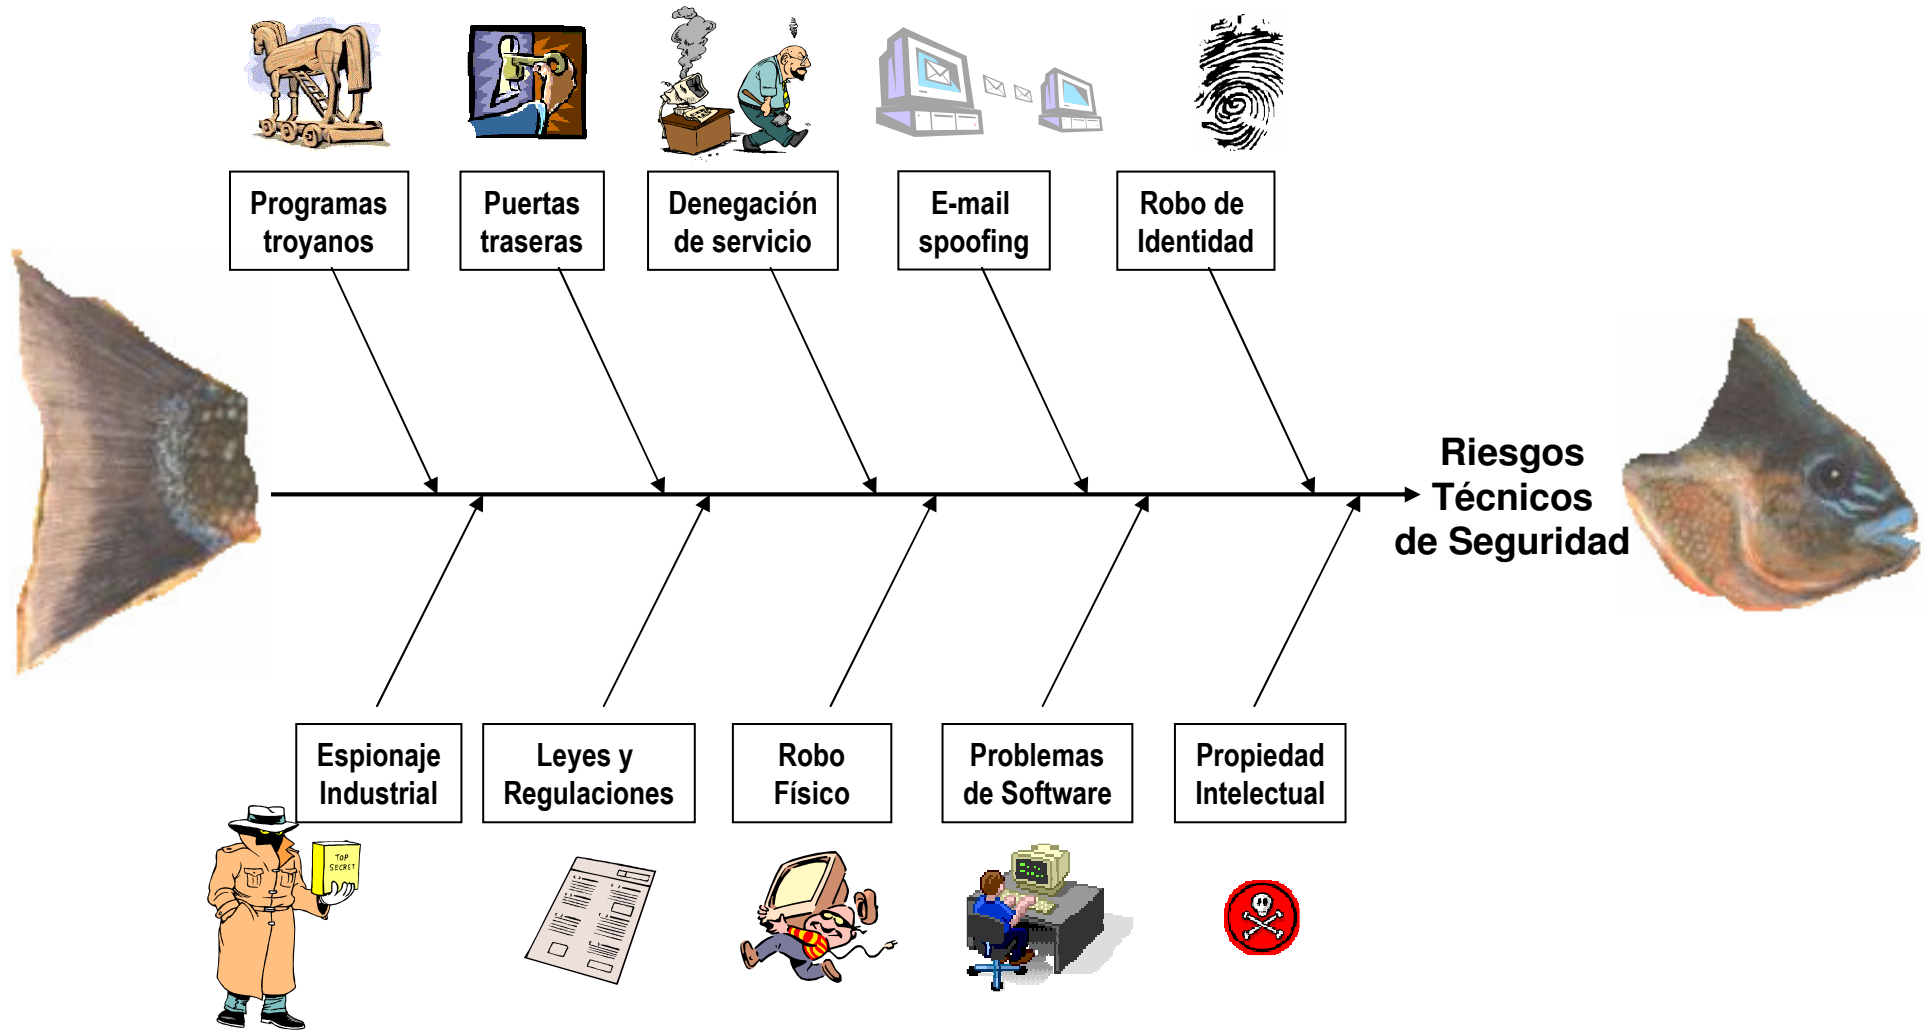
Programas troyanos

Puertas traseras

Denegación de servicio

E-mail spoofing

Robo de Identidad

Riesgos Técnicos de Seguridad

Espionaje Industrial

Leyes y Regulaciones

Robo Físico

Problemas de Software

Propiedad Intelectual

TOP SECRET